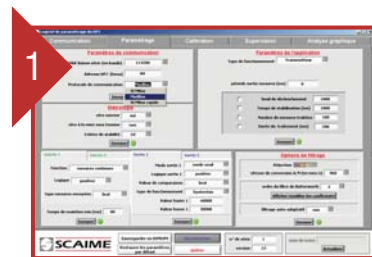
1

Communication | Paramétrage | Calibration | Supervision | Analyse graphique

Paramètres de communication

Débit liaison série (en bauds) 115200

Adresse RS** (Esclave) 40

Protocole de communication ModBus

Modbus
SYMbus rapide

Paramètres de l'application

Type de fonctionnement Transmetteur

période sortie mesure (ms) 0

Seuil de déclenchement 1000
Temps de stabilisation (ms) 1000
Nombre de mesures traitées 100
Durée de traitement (ms) 200

Envoyer

Envoyer

Entrée 1 | Entrée 2

Fonction mesure continue
Logique positive

Type mesures manuelles Brut

Temps de maintien min (ms) 100

Envoyer

Sortie 1 | Sortie 2

Mode sortie 1 seuil seuil
Logique sortie 1 positive
Valeur de comparaison Brut
Type de fonctionnement hystérésis

Valeur haute 1 40000
Valeur basse 1 30000

Envoyer

Options de filtrage

Réjection 50 Hz

Envoyer

Envoyer

SCAIME

Sauvegarder en EEPROM

Restaurer les paramètres par défaut

Quitter

n° de série

version

Actualiser